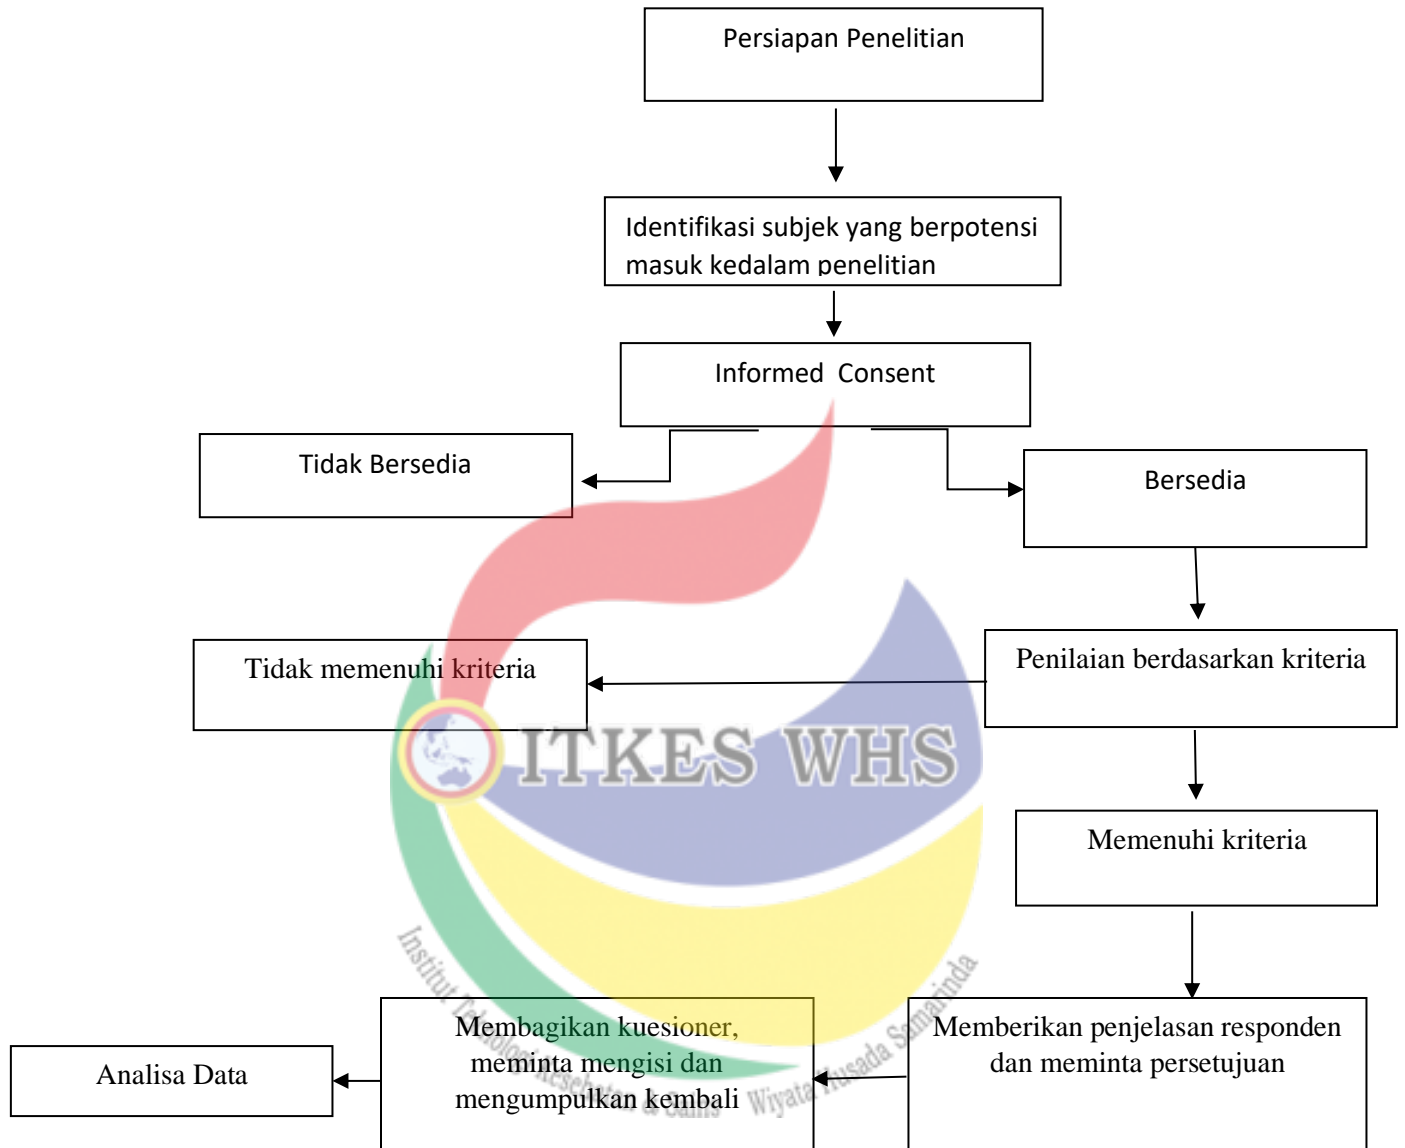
Persiapan Penelitian

Identifikasi subjek yang berpotensi masuk kedalam penelitian

Informed Consent

Tidak Bersedia

Bersedia

Penilaian berdasarkan kriteria

Tidak memenuhi kriteria

ITKES WHS

Memenuhi kriteria

Institut Teknologi Kesehatan & Sains Wiyata Husada Samarinda

Memberikan penjelasan responden dan meminta persetujuan

Membagikan kuesioner, meminta mengisi dan mengumpulkan kembali

Analisa Data